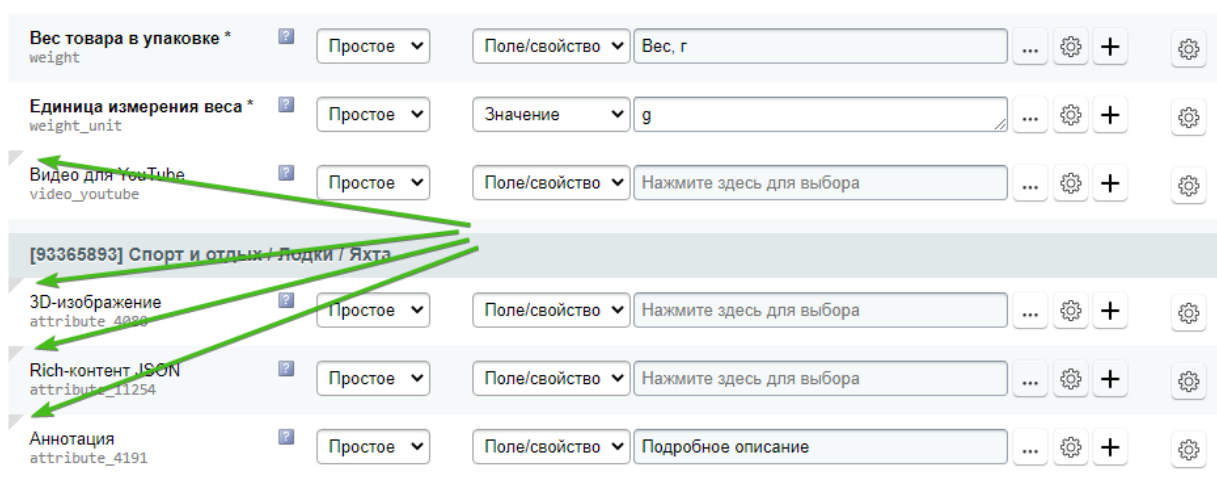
Вес товара в упаковке *
weight
?
Простое
Поле/свойство
Вес, г
...
+

Единица измерения веса *
weight_unit
?
Простое
Значение
g
...
+

Видео для YouTube
video_youtube
?
Простое
Поле/свойство
Нажмите здесь для выбора
...
+

[93365893] Спорт и отдых / Лодки / Яхта

3D-изображение
attribute_4080
?
Простое
Поле/свойство
Нажмите здесь для выбора
...
+

Rich-контент JSON
attribute_11254
?
Простое
Поле/свойство
Нажмите здесь для выбора
...
+

Аннотация
attribute_4191
?
Простое
Поле/свойство
Подробное описание
...
+